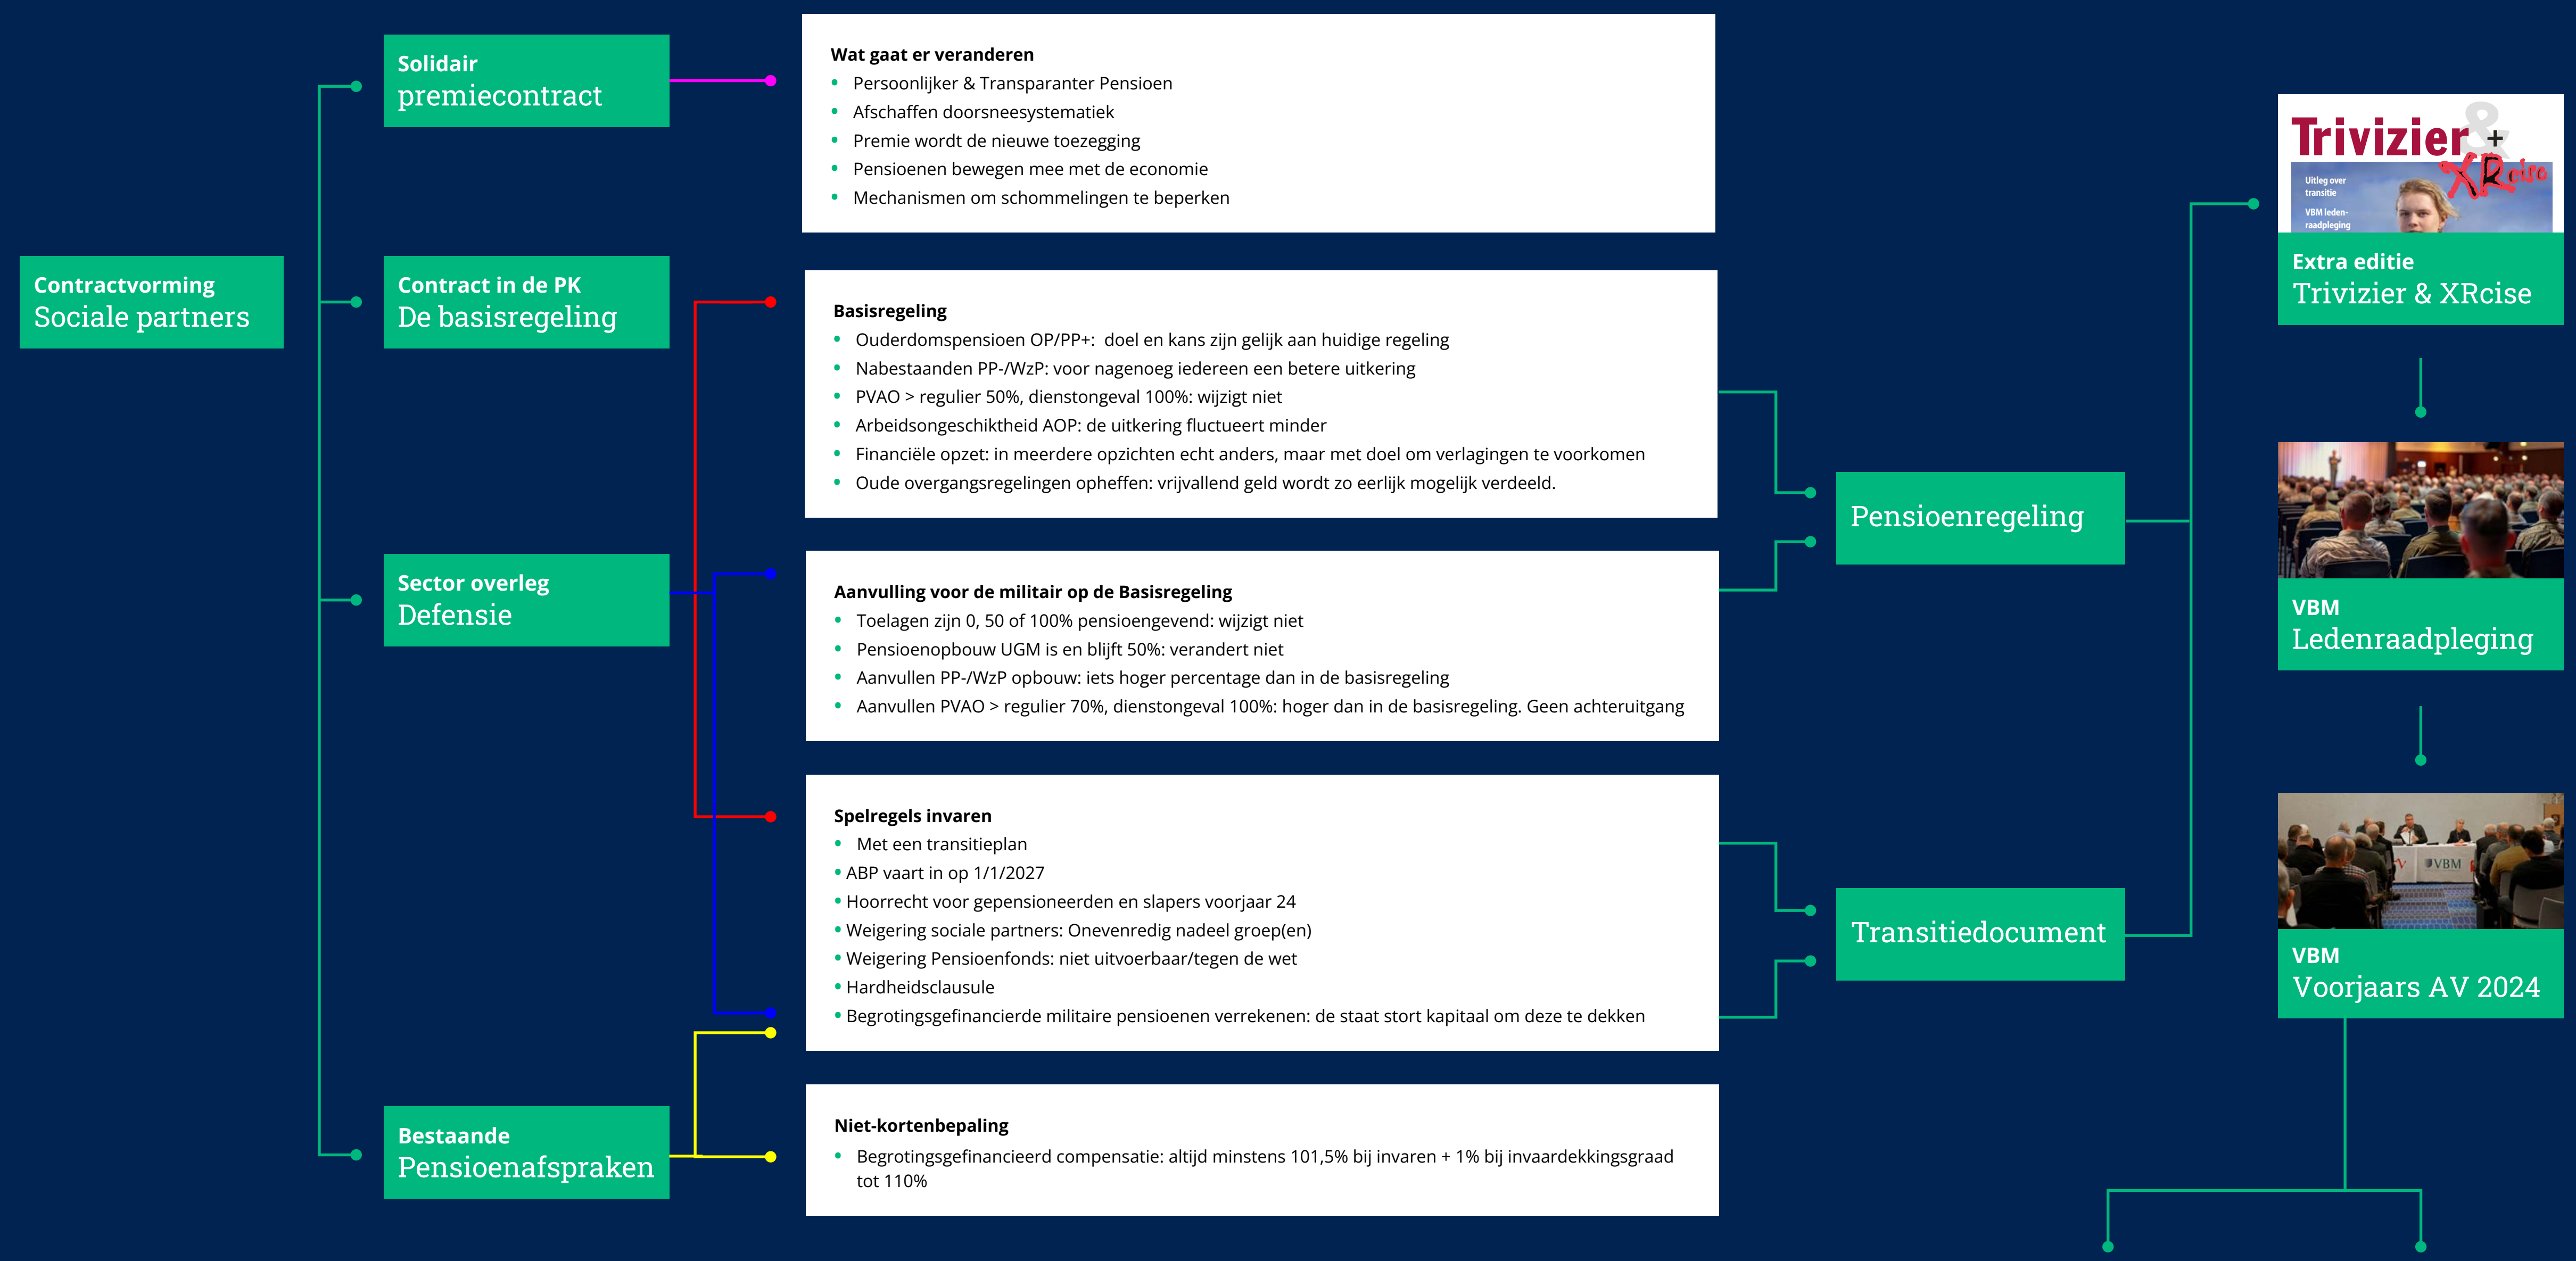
Contractvorming
Sociale partners

Solidair
premiecontract

Contract in de PK
De basisregeling

Sector overleg
Defensie

Bestaande
Pensioenafspraken

Wat gaat er veranderen
- Persoonlijker & Transparanter Pensioen
- Afschaffen doorsneesystematiek
- Premie wordt de nieuwe toezegging
- Pensioenen bewegen mee met de economie
- Mechanismen om schommelingen te beperken

Basisregeling
- Ouderdomspensioen OP/PP+: doel en kans zijn gelijk aan huidige regeling
- Nabestaanden PP-/WzP: voor nagenoeg iedereen een betere uitkering
- PVAO > regulier 50%, dienstongeval 100%: wijzigt niet
- Arbeidsongeschiktheid AOP: de uitkering fluctueert minder
- Financiële opzet: in meerdere opzichten echt anders, maar met doel om verlagingen te voorkomen
- Oude overgangsregelingen opheffen: vrijvallend geld wordt zo eerlijk mogelijk verdeeld.

Aanvulling voor de militair op de Basisregeling
- Toelagen zijn 0, 50 of 100% pensioengevend: wijzigt niet
- Pensioenopbouw UGM is en blijft 50%: verandert niet
- Aanvullen PP-/WzP opbouw: iets hoger percentage dan in de basisregeling
- Aanvullen PVAO > regulier 70%, dienstongeval 100%: hoger dan in de basisregeling. Geen achteruitgang

Spelregels invaren
- Met een transitieplan
- ABP vaart in op 1/1/2027
- Hoorrecht voor gepensioneerden en slapers voorjaar 24
- Weigering sociale partners: Onevenredig nadeel groep(en)
- Weigering Pensioenfonds: niet uitvoerbaar/tegen de wet
- Hardheidsclausule
- Begrotingsgefinancierde militaire pensioenen verrekenen: de staat stort kapitaal om deze te dekken

Niet-kortenbepaling
- Begrotingsgefinancieerd compensatie: altijd minstens 101,5% bij invaren + 1% bij invaardekkingsgraad tot 110%

Pensioenregeling

Transitiedocument

Trivizier & + XRcise
Uitleg over transitie
VBM ledenraadpleging

Extra editie
Trivizier & XRcise

VBM
Ledenraadpleging

VBM

VBM
Voorjaars AV 2024